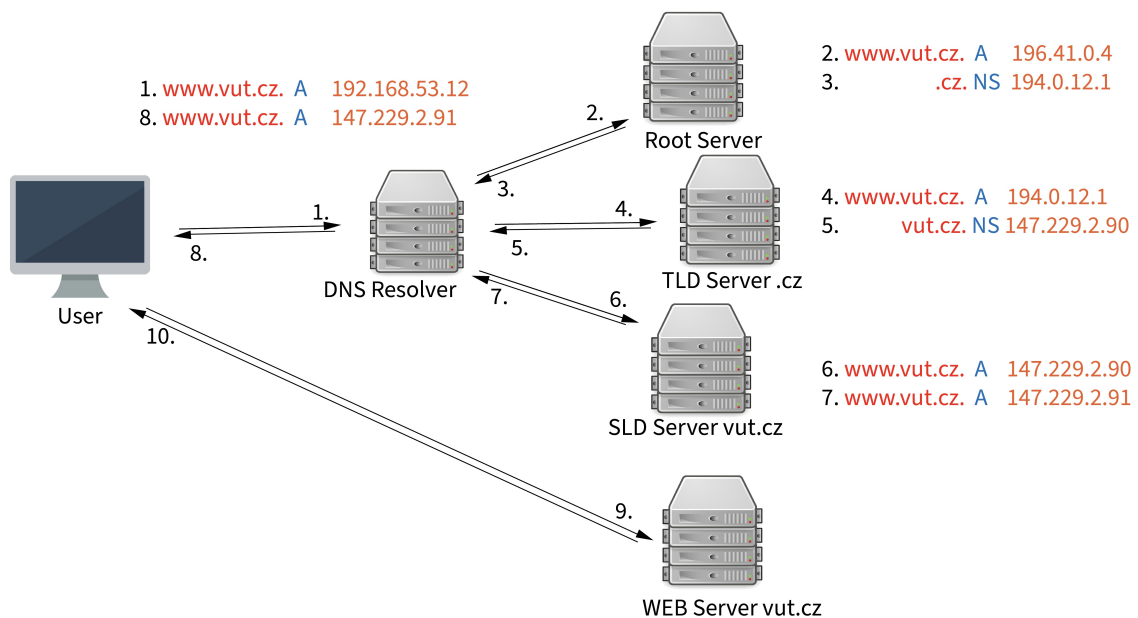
1. www.vut.cz. A 192.168.53.12
8. www.vut.cz. A 147.229.2.91

2.
3.
Root Server

2. www.vut.cz. A 196.41.0.4
3. .cz. NS 194.0.12.1

User

1.
8.

DNS Resolver

4.
5.
TLD Server .cz

4. www.vut.cz. A 194.0.12.1
5. vut.cz. NS 147.229.2.90

7.
6.
SLD Server vut.cz

6. www.vut.cz. A 147.229.2.90
7. www.vut.cz. A 147.229.2.91

10.
9.
WEB Server vut.cz